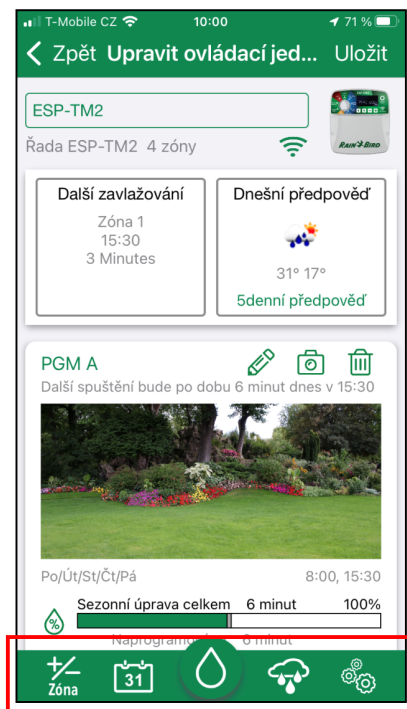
T-Mobile CZ 10:00 71 %

Zpět Upravit ovládací jed... Uložit

ESP-TM2

Řada ESP-TM2 4 zóny

RAIN BIRD

Další zavlažování

Zóna 1
15:30
3 Minutes

Dnešní předpověď

31° 17°

5denní předpověď

PGM A

Další spuštění bude po dobu 6 minut dnes v 15:30

Po/Út/St/Čt/Pá 8:00, 15:30

Sezonní úprava celkem 6 minut 100%

Naprogramo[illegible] 6 minut

+/− Zóna

31